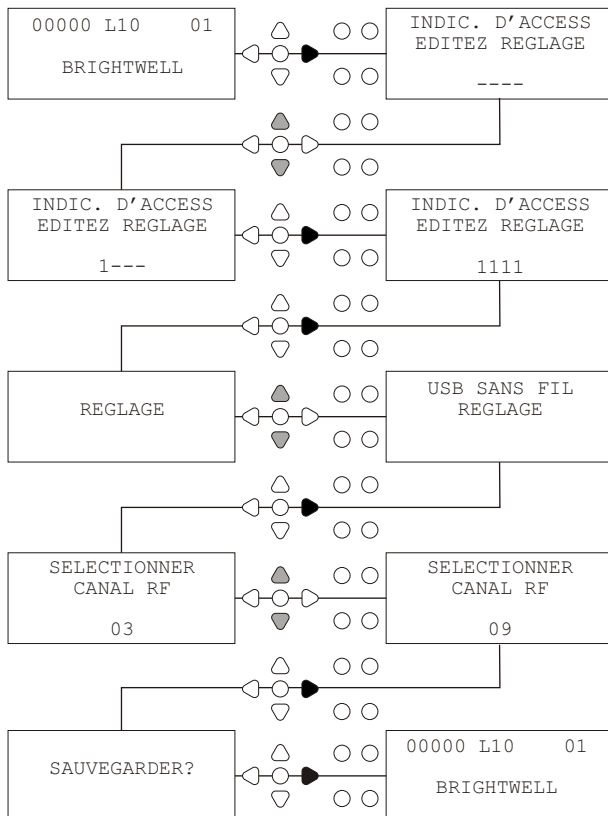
00000 L10 01

BRIGHTWELL

INDIC. D'ACCESS
EDITEZ REGLAGE

----

INDIC. D'ACCESS
EDITEZ REGLAGE

1---

INDIC. D'ACCESS
EDITEZ REGLAGE

1111

REGLAGE

USB SANS FIL
REGLAGE

SELECTIONNER
CANAL RF

03

SELECTIONNER
CANAL RF

09

SAUVEGARDER?

00000 L10 01

BRIGHTWELL